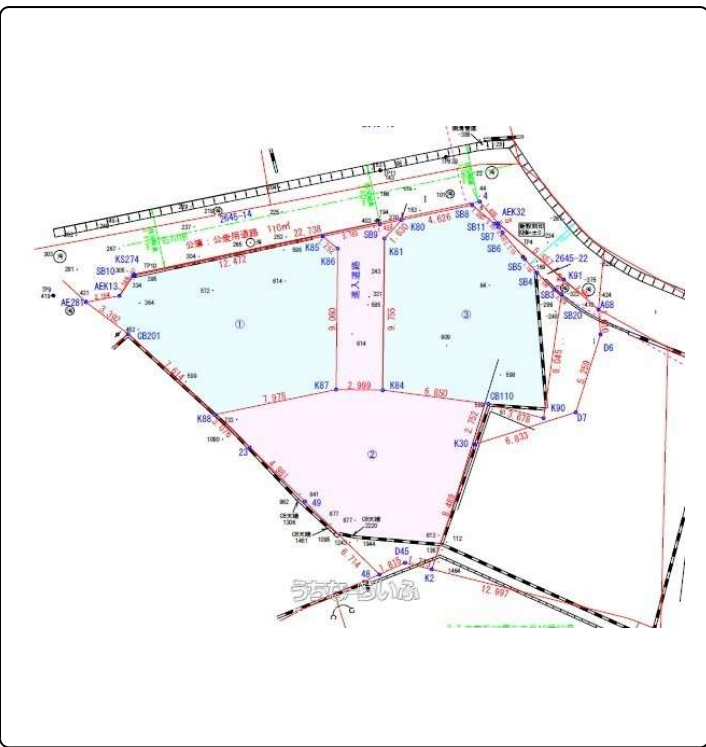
2645-14
公園：公衆用道路 110㎡
22.738
12.472
4.626
KS274
SB10
AEK13
AE281
SB201
K85
K86
SB9
K80
K81
SB8
AEK32
SB11
SB7
SB6
SB5
SB4
SB3
SB20
K91
AG8
D6
2645-22
進入道路
①
②
③
9.060
9.755
K87
2.999
K84
7.976
6.050
CB110
K90
D7
K88
K30
6.933
23
49
D45
K2
48
12.997
6.714
うちなーらいふ